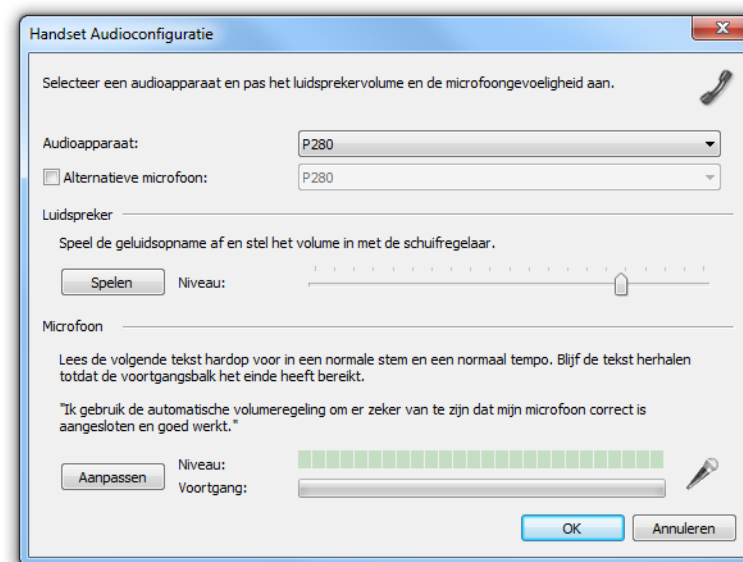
Handset Audioconfiguratie

Selecteer een audioapparaat en pas het luidsprekervolume en de microfoongevoeligheid aan.

Audioapparaat: P280

Alternatieve microfoon: P280

Luidspreker

Speel de geluidsopname af en stel het volume in met de schuifregelaar.

Spelen Niveau:

Microfoon

Lees de volgende tekst hardop voor in een normale stem en een normaal tempo. Blijf de tekst herhalen totdat de voortgangsbalk het einde heeft bereikt.

"Ik gebruik de automatische volumeregeling om er zeker van te zijn dat mijn microfoon correct is aangesloten en goed werkt."

Aanpassen Niveau:
Voortgang:

OK Annuleren